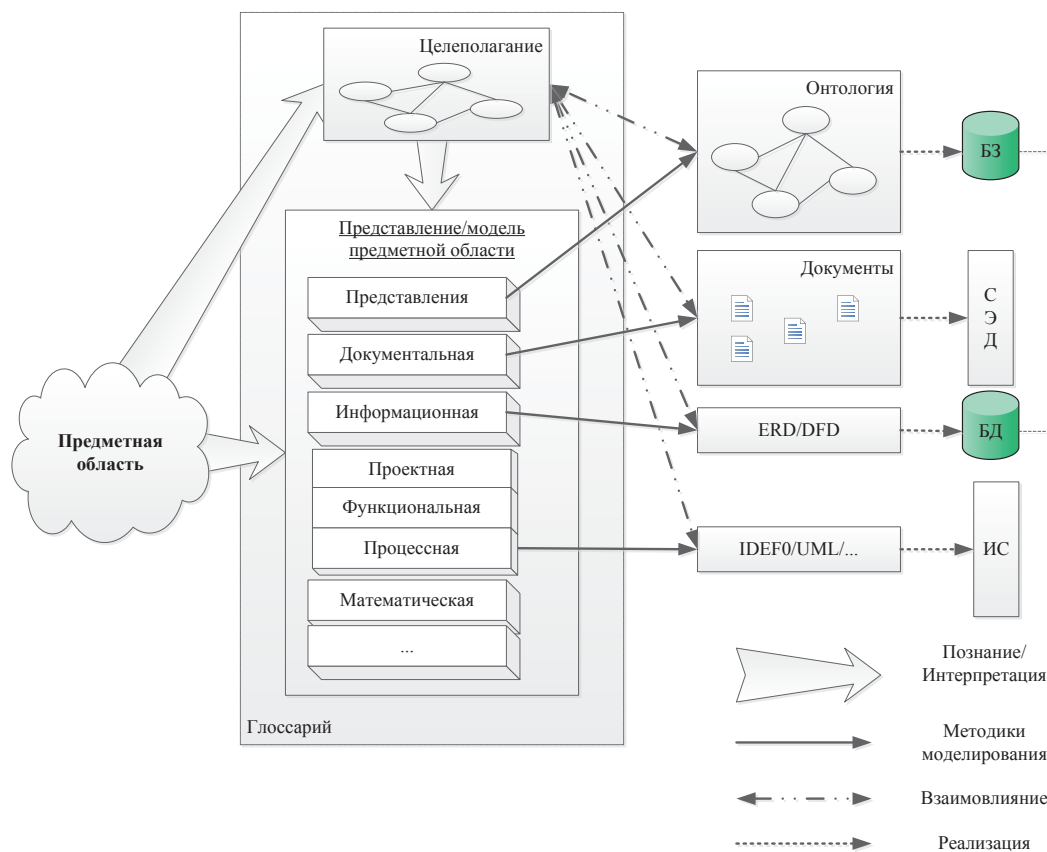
Целеполагание

Онтология

БЗ

Представление/модель предметной области

Представления

Документальная

Информационная

Проектная

Функциональная

Процессная

Математическая

...

Документы

С
Э
Д

ERD/DFD

БД

IDEF0/UML/...

ИС

Предметная область

Глоссарий

Познание/ Интерпретация

Методики моделирования

Взаимовлияние

Реализация